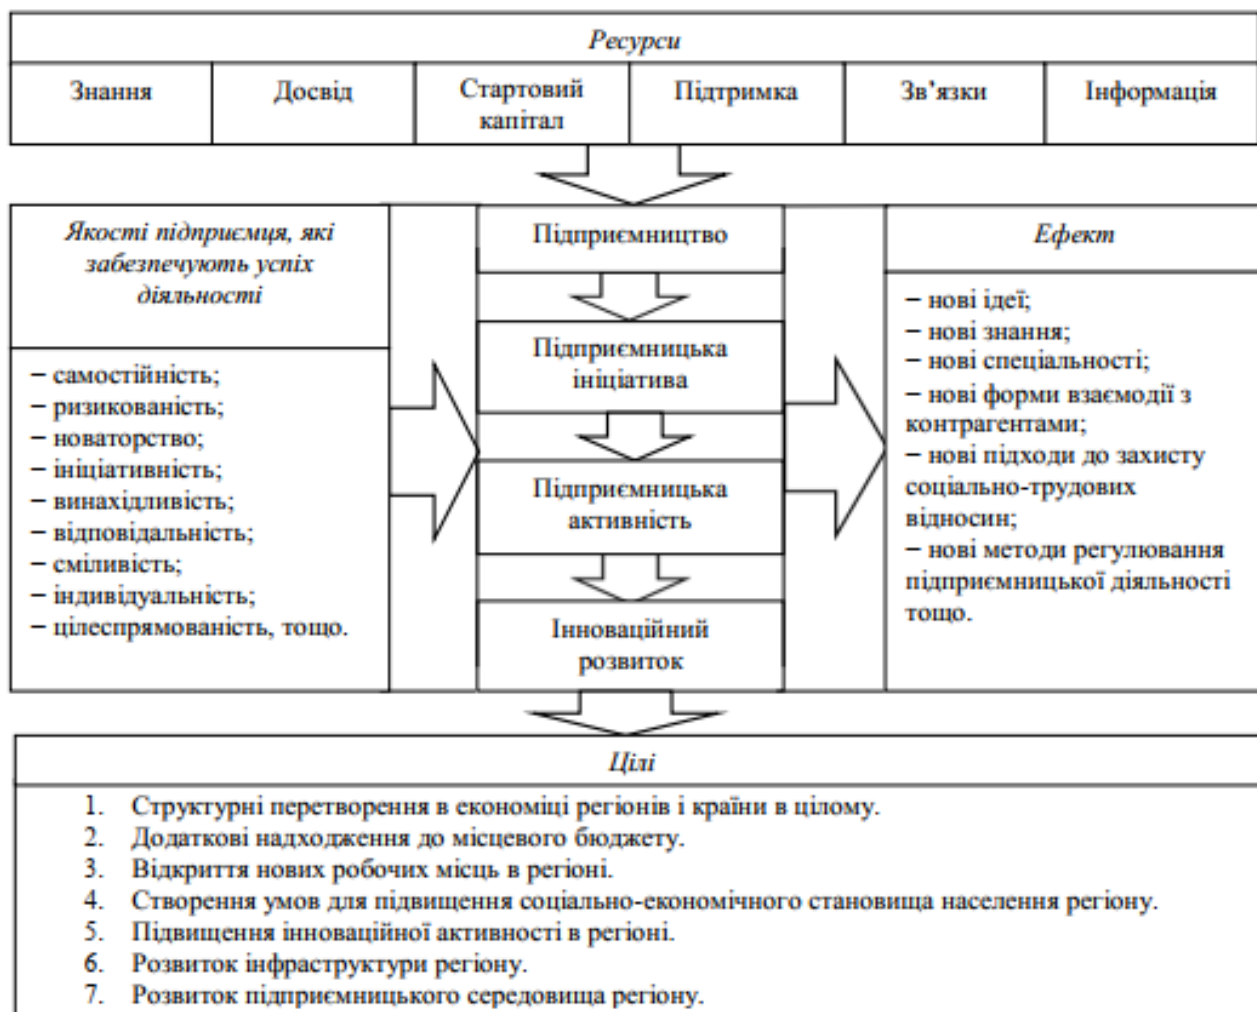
Ресурси

| Знання | Досвід | Стартовий капітал | Підтримка | Зв'язки | Інформація |
|---|---|---|---|---|---|

Якості підприємця, які забезпечують успіх діяльності

– самостійність;
– ризикованість;
– новаторство;
– ініціативність;
– винахідливість;
– відповідальність;
– сміливість;
– індивідуальність;
– цілеспрямованість, тощо.

Підприємництво

Підприємницька ініціатива

Підприємницька активність

Інноваційний розвиток

Ефект

– нові ідеї;
– нові знання;
– нові спеціальності;
– нові форми взаємодії з контрагентами;
– нові підходи до захисту соціально-трудових відносин;
– нові методи регулювання підприємницької діяльності тощо.

Цілі

1. Структурні перетворення в економіці регіонів і країни в цілому.
2. Додаткові надходження до місцевого бюджету.
3. Відкриття нових робочих місць в регіоні.
4. Створення умов для підвищення соціально-економічного становища населення регіону.
5. Підвищення інноваційної активності в регіоні.
6. Розвиток інфраструктури регіону.
7. Розвиток підприємницького середовища регіону.